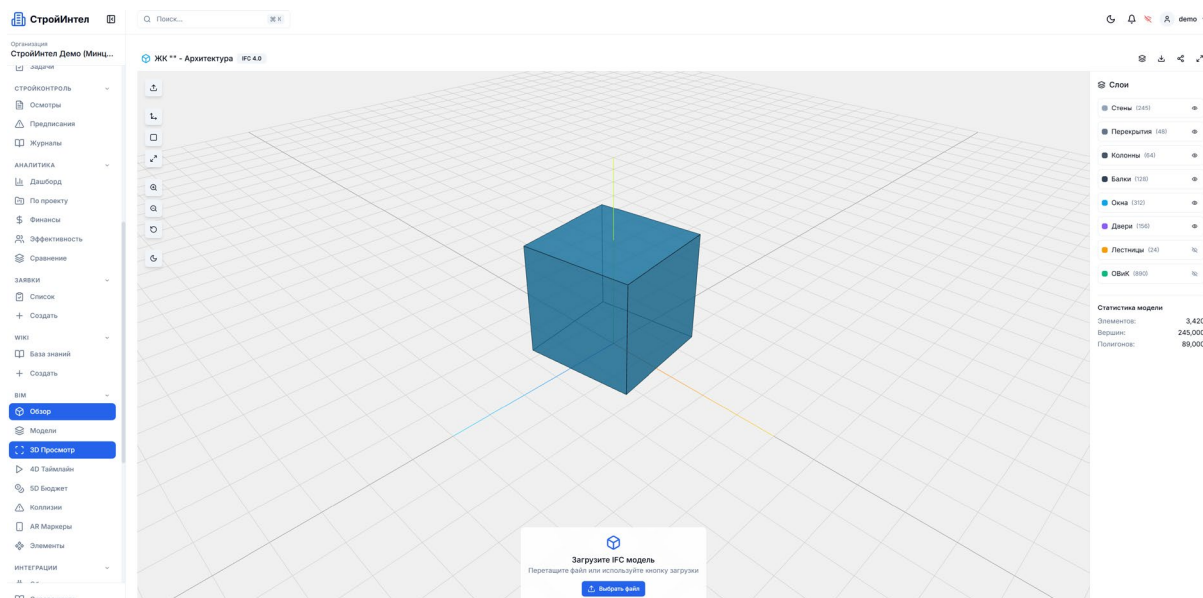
СтройИнтел

Поиск... ⌘K

demo

Организация
СтройИнтел Демо (Минц...

Задачи

СТРОЙКОНТРОЛЬ
Осмотры
Предписания
Журналы

АНАЛИТИКА
Дашборд
По проекту
Финансы
Эффективность
Сравнение

ЗАЯВКИ
Список
Создать

WIKI
База знаний
Создать

BIM
Обзор
Модели
3D Просмотр
4D Таймлайн
5D Бюджет
Коллизии
AR Маркеры
Элементы

ИНТЕГРАЦИИ

ЖК "" - Архитектура IFC 4.0

Слои
Стены (245)
Перекрытия (48)
Колонны (64)
Балки (128)
Окна (312)
Двери (156)
Лестницы (24)
ОВиК (890)

Статистика модели
Элементов: 3,420
Вершин: 245,000
Полигонов: 89,000

Загрузите IFC модель
Перетащите файл или используйте кнопку загрузки
Выбрать файл